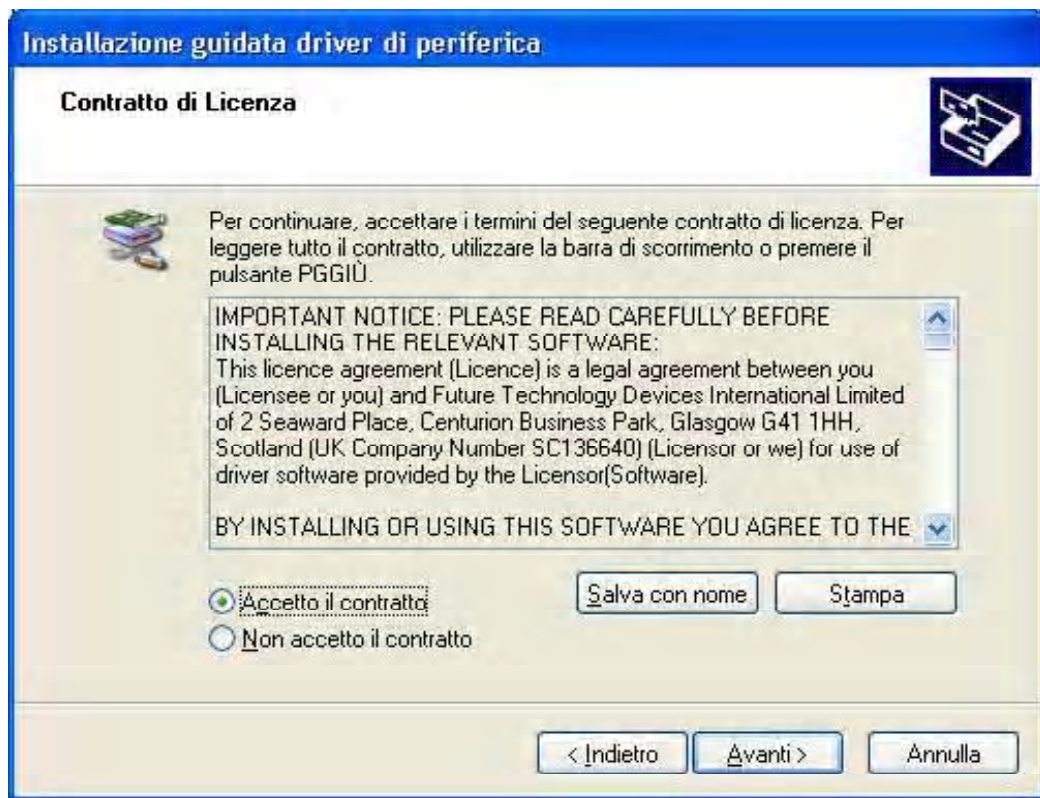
Installazione guidata driver di periferica

Contratto di Licenza

Per continuare, accettare i termini del seguente contratto di licenza. Per leggere tutto il contratto, utilizzare la barra di scorrimento o premere il pulsante PGGIÙ.

IMPORTANT NOTICE: PLEASE READ CAREFULLY BEFORE INSTALLING THE RELEVANT SOFTWARE:
This licence agreement (Licence) is a legal agreement between you (Licensee or you) and Future Technology Devices International Limited of 2 Seaward Place, Centurion Business Park, Glasgow G41 1HH, Scotland (UK Company Number SC136640) (Licensor or we) for use of driver software provided by the Licensor(Software).

BY INSTALLING OR USING THIS SOFTWARE YOU AGREE TO THE

Accetto il contratto
Non accetto il contratto

Salva con nome
Stampa

< Indietro
Avanti >
Annulla